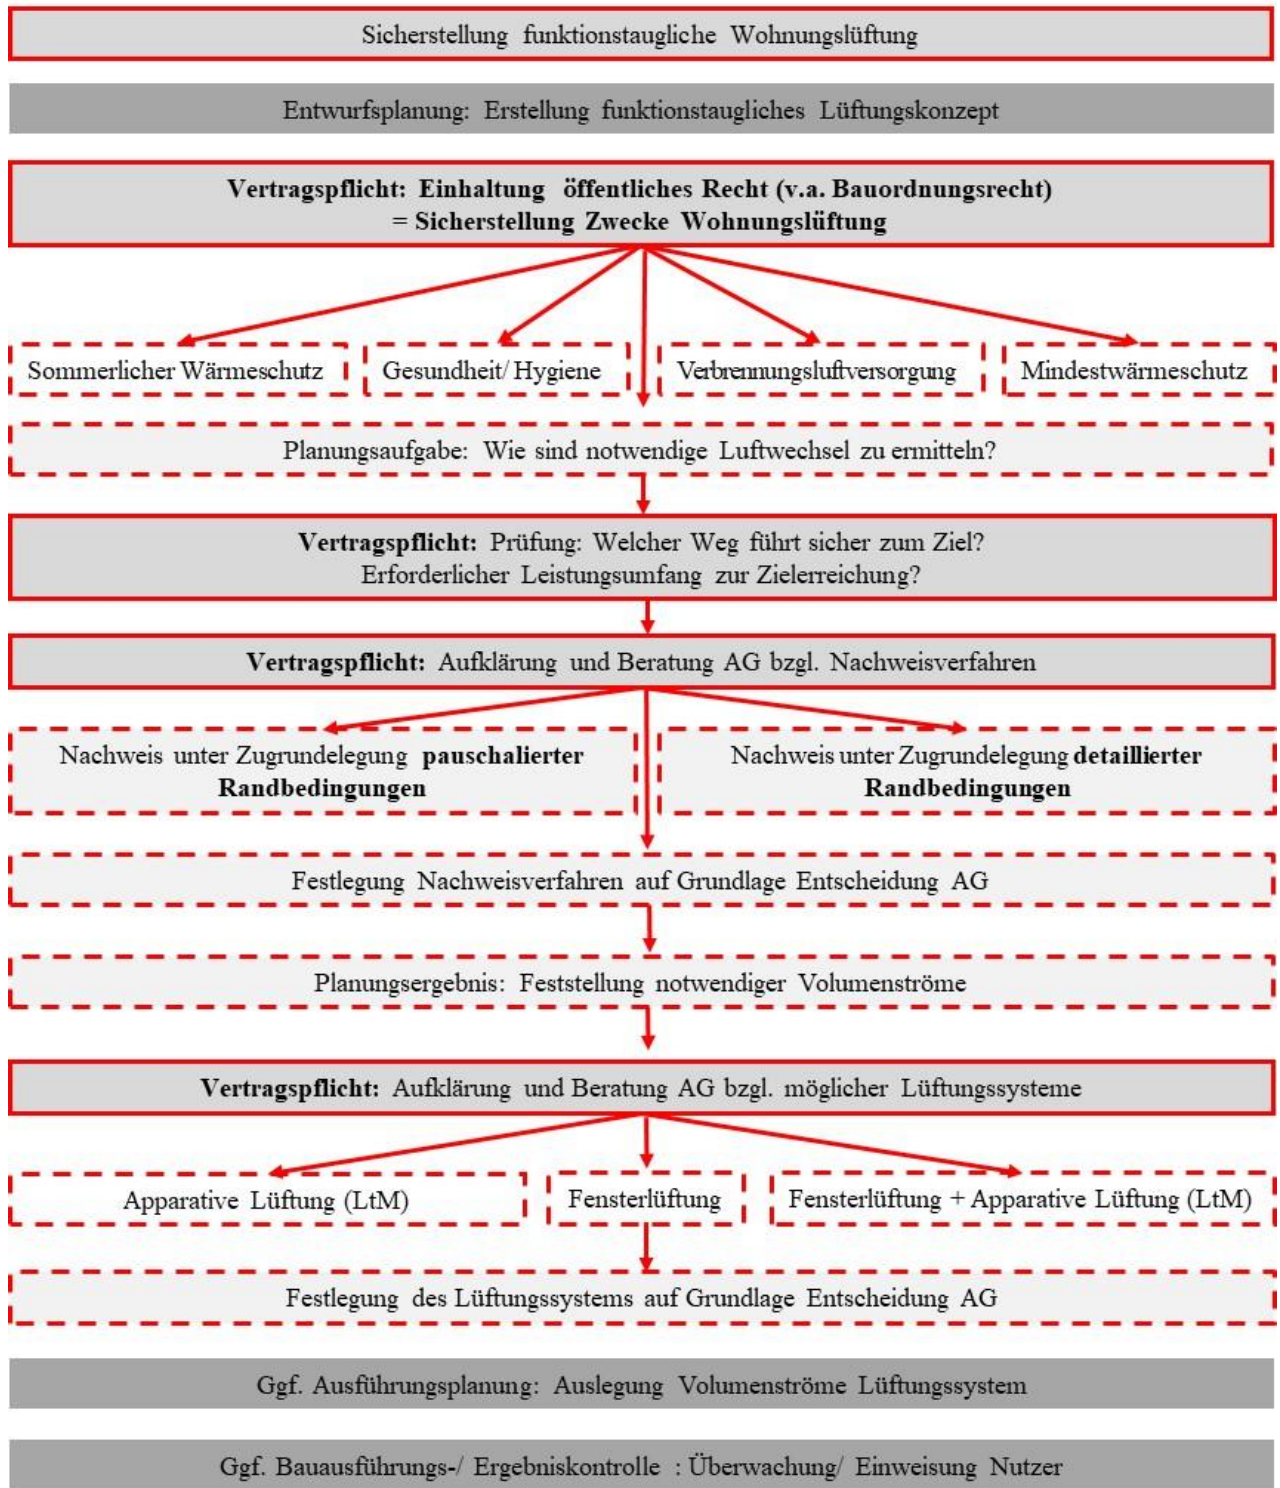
Sicherstellung funktionstaugliche Wohnungslüftung

Entwurfsplanung: Erstellung funktionstaugliches Lüftungskonzept

**Vertragspflicht: Einhaltung öffentliches Recht (v.a. Bauordnungsrecht) = Sicherstellung Zwecke Wohnungslüftung**

Sommerlicher Wärmeschutz

Gesundheit/ Hygiene

Verbrennungsluftversorgung

Mindestwärmeschutz

Planungsaufgabe: Wie sind notwendige Luftwechsel zu ermitteln?

**Vertragspflicht:** Prüfung: Welcher Weg führt sicher zum Ziel? Erforderlicher Leistungsumfang zur Zielerreichung?

**Vertragspflicht:** Aufklärung und Beratung AG bzgl. Nachweisverfahren

Nachweis unter Zugrundelegung **pauschalierter Randbedingungen**

Nachweis unter Zugrundelegung **detaillierter Randbedingungen**

Festlegung Nachweisverfahren auf Grundlage Entscheidung AG

Planungsergebnis: Feststellung notwendiger Volumenströme

**Vertragspflicht:** Aufklärung und Beratung AG bzgl. möglicher Lüftungssysteme

Apparative Lüftung (LtM)

Fensterlüftung

Fensterlüftung + Apparative Lüftung (LtM)

Festlegung des Lüftungssystems auf Grundlage Entscheidung AG

Ggf. Ausführungsplanung: Auslegung Volumenströme Lüftungssystem

Ggf. Bauausführungs-/ Ergebniskontrolle : Überwachung/ Einweisung Nutzer